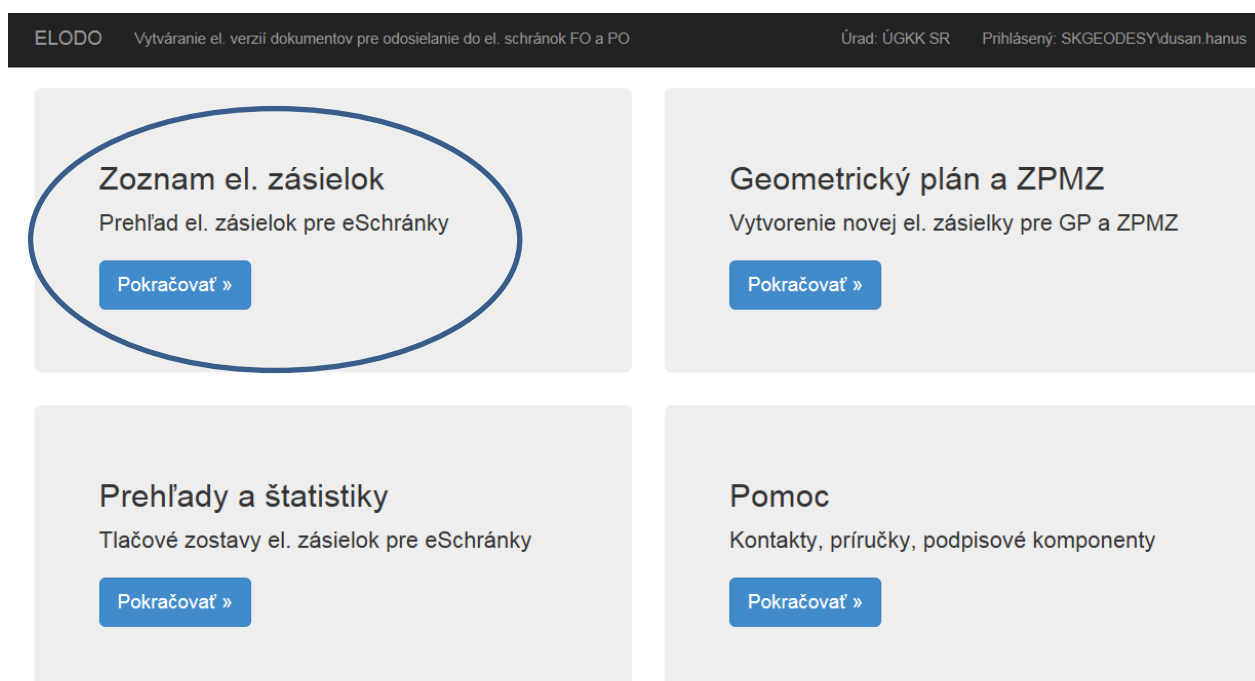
ELODO Vytváranie el. verzií dokumentov pre odosielanie do el. schránok FO a PO Úrad: ÚGKK SR Prihlásený: SKGEODESY\dusan.hanus

Zoznam el. zásielok
Prehľad el. zásielok pre eSchránky
Pokračovať »

Geometrický plán a ZPMZ
Vytvorenie novej el. zásielky pre GP a ZPMZ
Pokračovať »

Prehľady a štatistiky
Tlačové zostavy el. zásielok pre eSchránky
Pokračovať »

Pomoc
Kontakty, príručky, podpisové komponenty
Pokračovať »